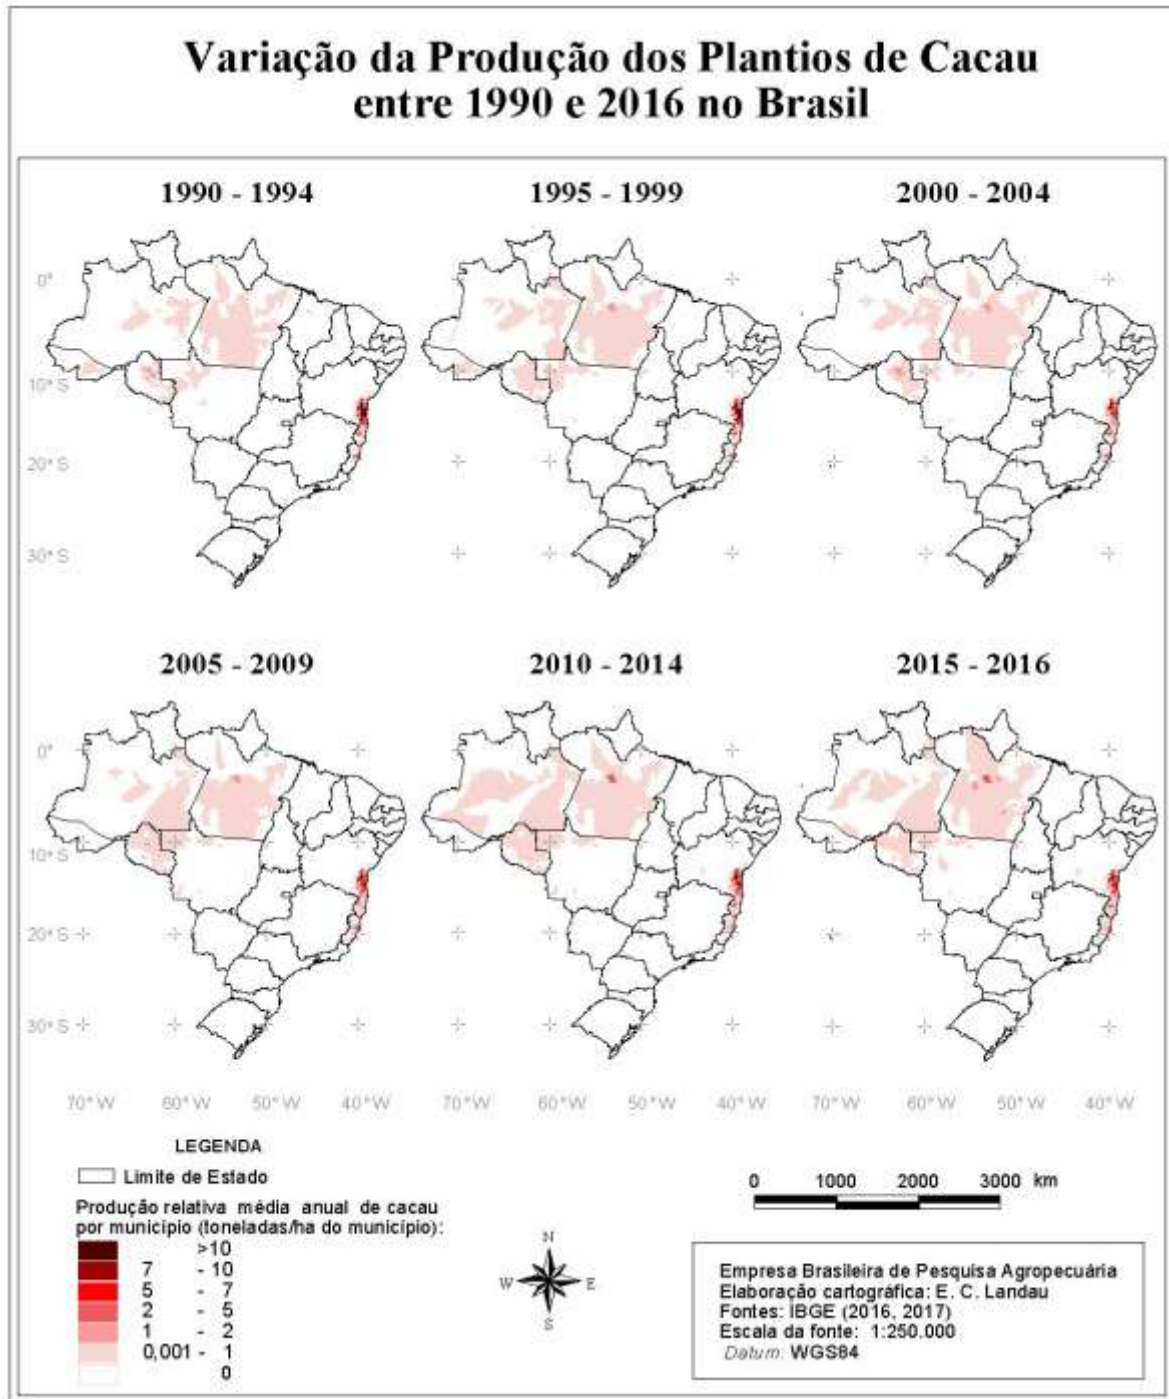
Variação da Produção dos Plantios de Cacau entre 1990 e 2016 no Brasil

1990 - 1994

1995 - 1999

2000 - 2004

0°
10° S
20° S
30° S

2005 - 2009

2010 - 2014

2015 - 2016

0°
10° S
20° S
30° S

70° W 60° W 50° W 40° W 70° W 60° W 50° W 40° W 70° W 60° W 50° W 40° W

LEGENDA

Limite de Estado

Produção relativa média anual de cacau por município (toneladas/ha do município):

>10
7 - 10
5 - 7
2 - 5
1 - 2
0,001 - 1
0

N
W E
S

0 1000 2000 3000 km

Empresa Brasileira de Pesquisa Agropecuária
Elaboração cartográfica: E. C. Landau
Fontes: IBGE (2016, 2017)
Escala da fonte: 1:250.000
Datum: WGS84